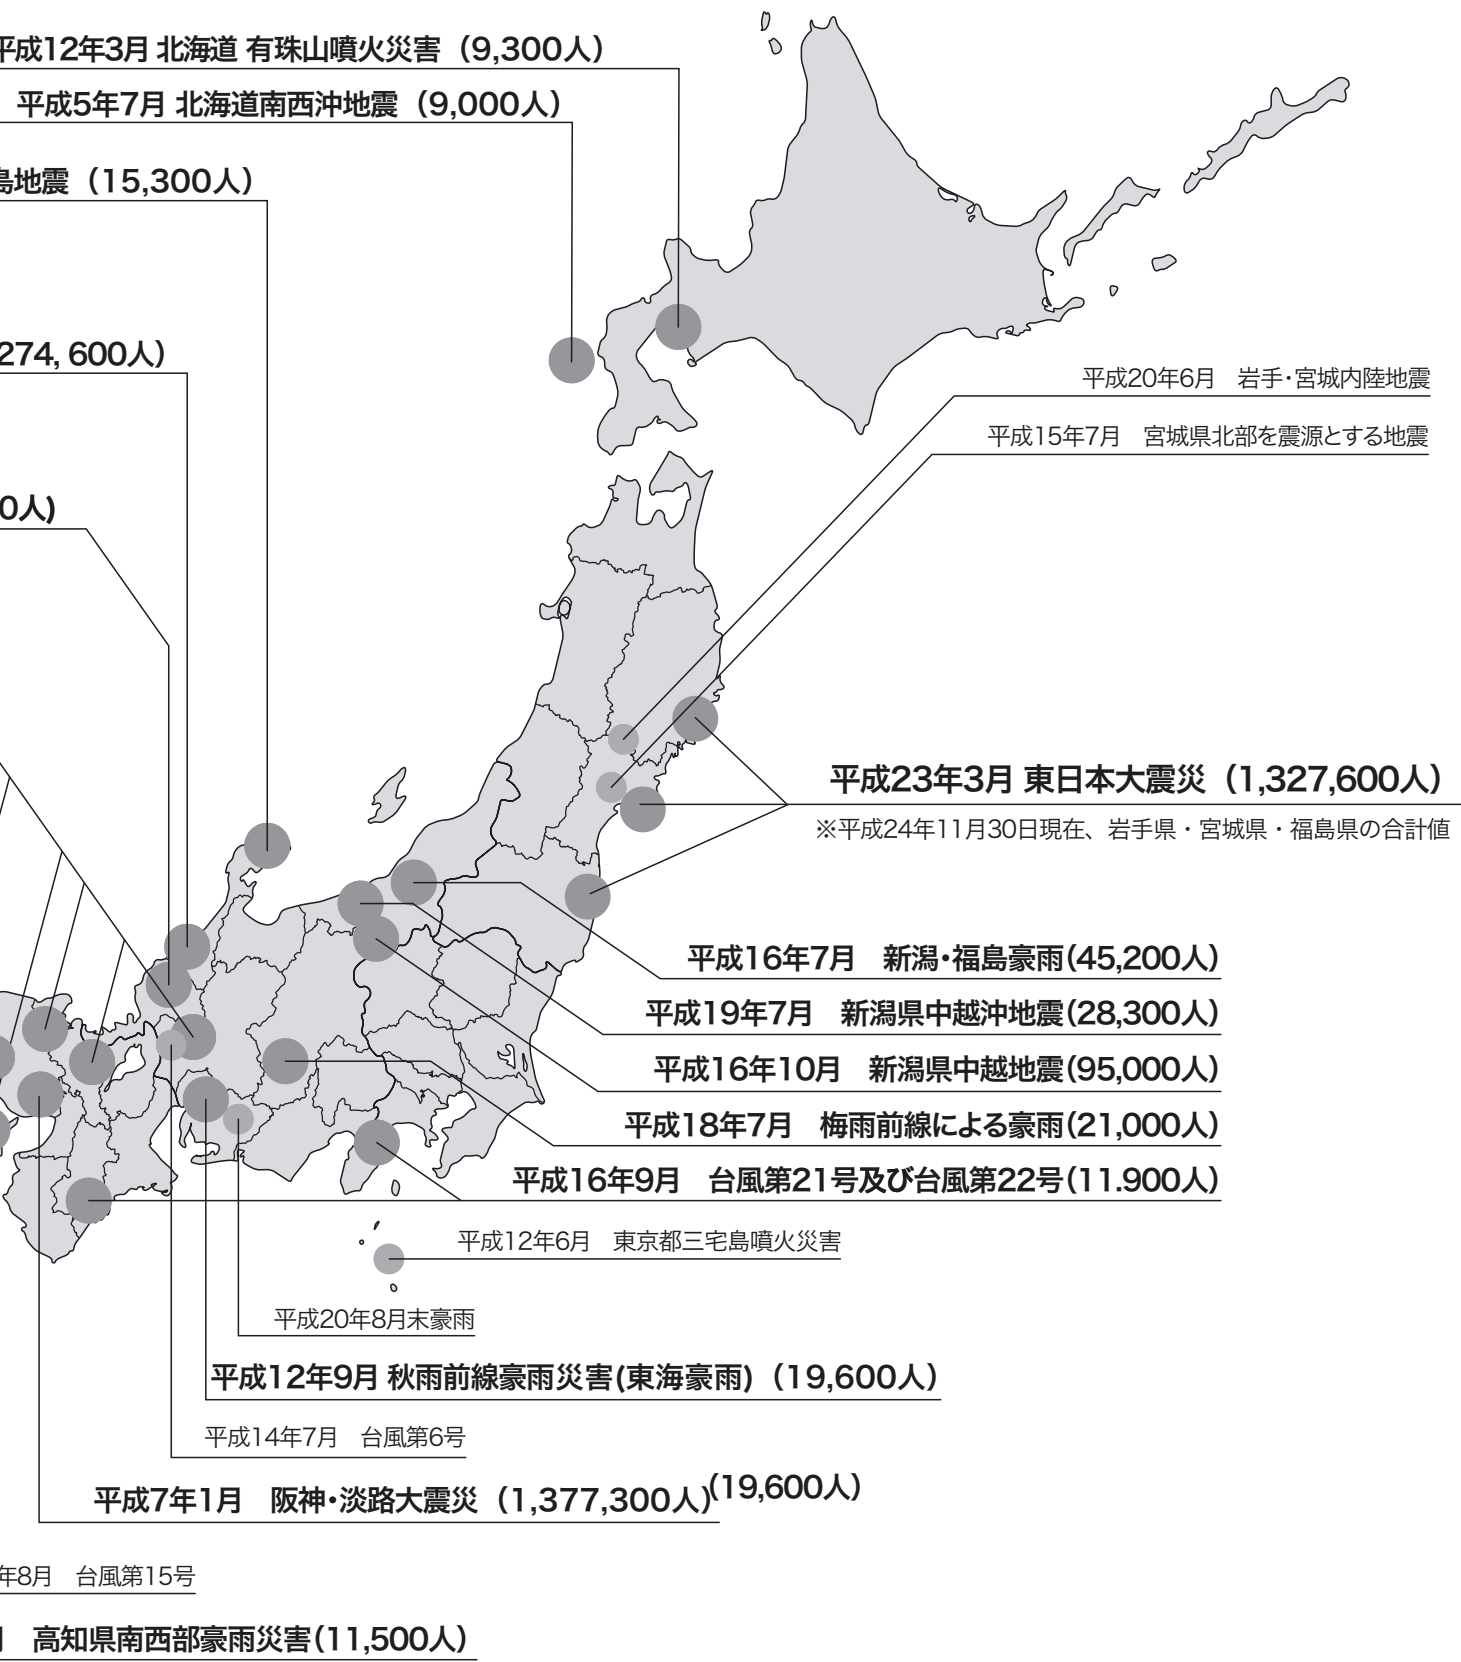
平成12年3月 北海道 有珠山噴火災害（9,300人）

平成5年7月 北海道南西沖地震（9,000人）

島地震（15,300人）

274, 600人)

0人)

平成20年6月　岩手・宮城内陸地震

平成15年7月　宮城県北部を震源とする地震

平成23年3月 東日本大震災（1,327,600人）

※平成24年11月30日現在、岩手県・宮城県・福島県の合計値

平成16年7月　新潟・福島豪雨(45,200人)

平成19年7月　新潟県中越沖地震(28,300人)

平成16年10月　新潟県中越地震(95,000人)

平成18年7月　梅雨前線による豪雨(21,000人)

平成16年9月　台風第21号及び台風第22号(11.900人)

平成12年6月　東京都三宅島噴火災害

平成20年8月末豪雨

平成12年9月 秋雨前線豪雨災害(東海豪雨)（19,600人）

平成14年7月　台風第6号

平成7年1月　阪神・淡路大震災（1,377,300人）(19,600人)

年8月　台風第15号

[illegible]　高知県南西部豪雨災害(11,500人)